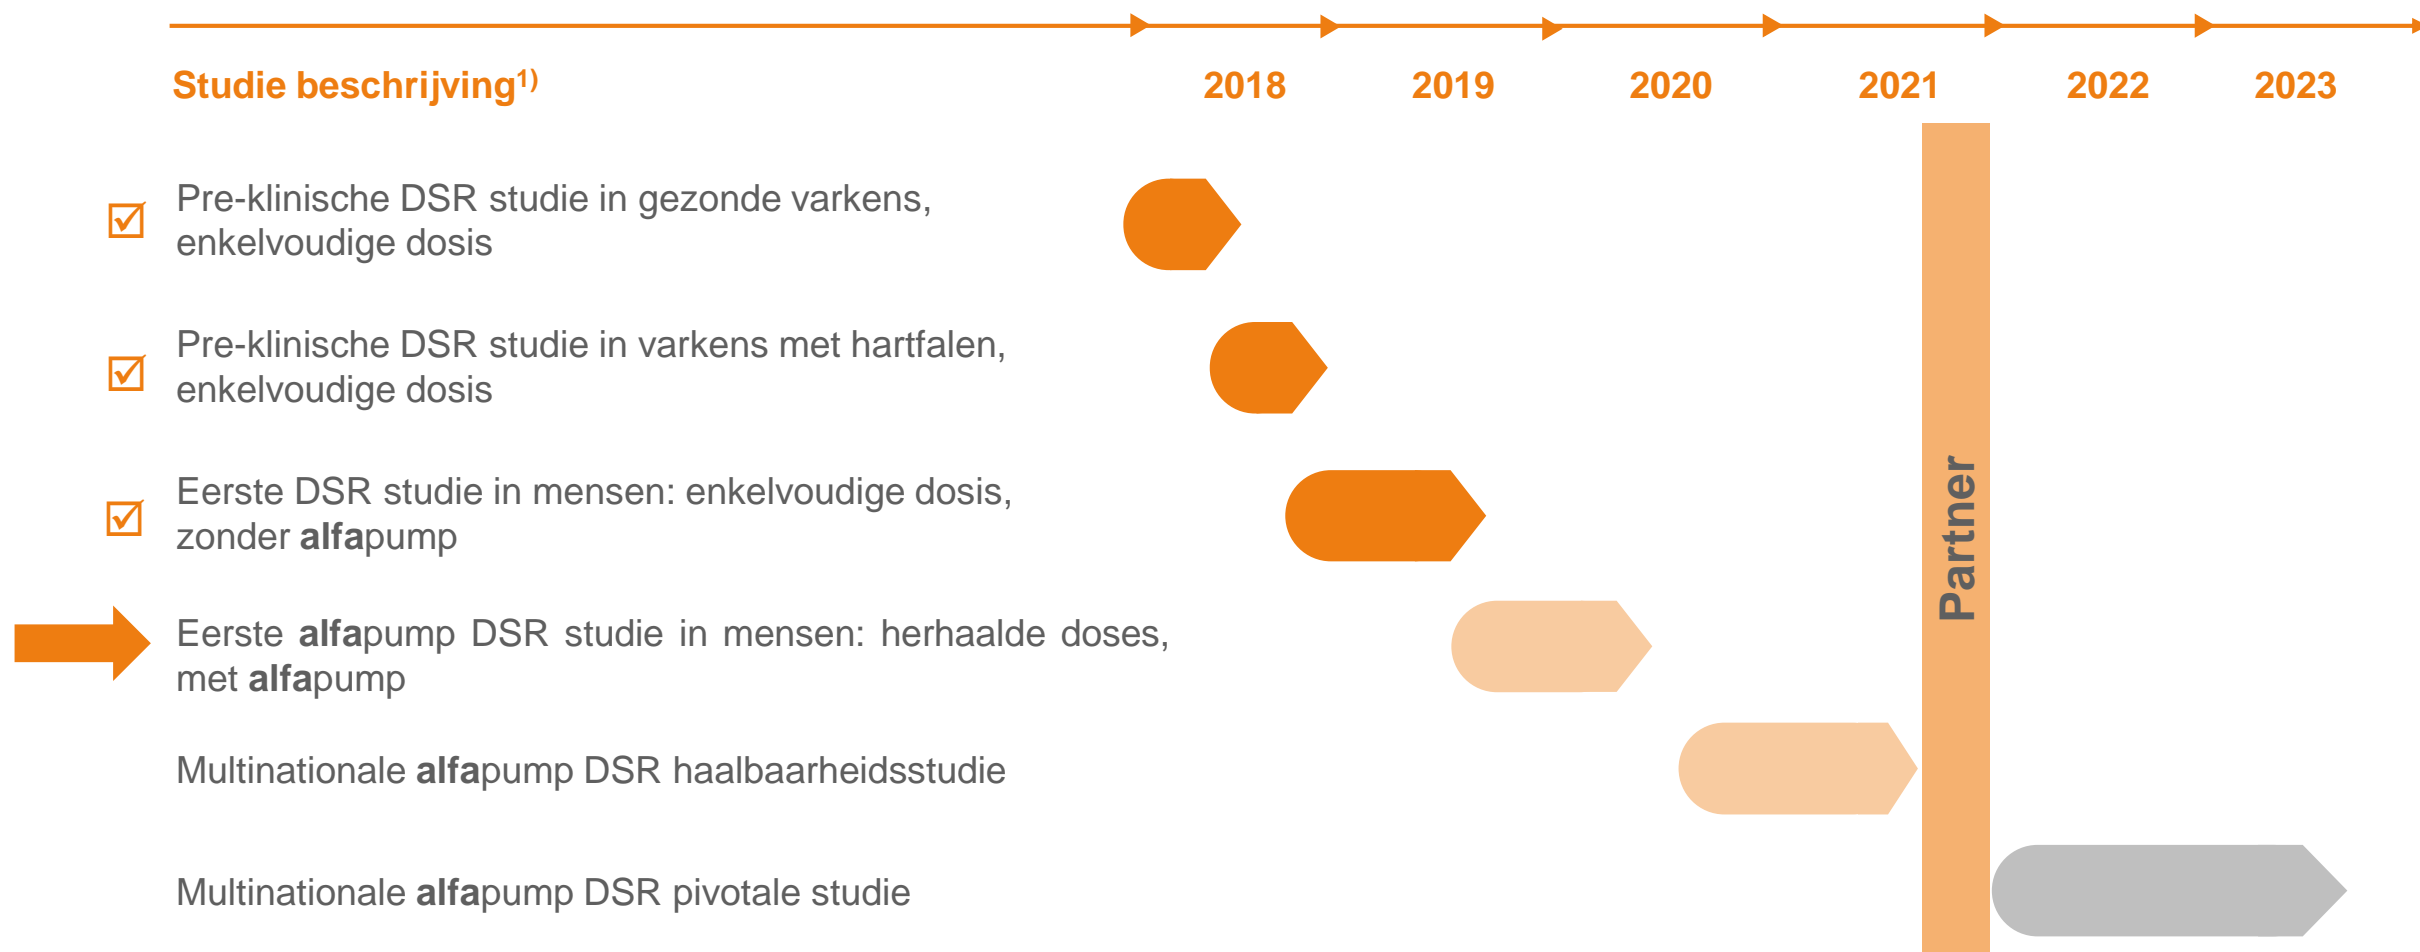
Studie beschrijving$^{1)}$

2018 2019 2020 2021 2022 2023

☑ Pre-klinische DSR studie in gezonde varkens, enkelvoudige dosis

☑ Pre-klinische DSR studie in varkens met hartfalen, enkelvoudige dosis

☑ Eerste DSR studie in mensen: enkelvoudige dosis, zonder **alfa**pump

Eerste **alfa**pump DSR studie in mensen: herhaalde doses, met **alfa**pump

Multinationale **alfa**pump DSR haalbaarheidsstudie

Multinationale **alfa**pump DSR pivotale studie

Partner